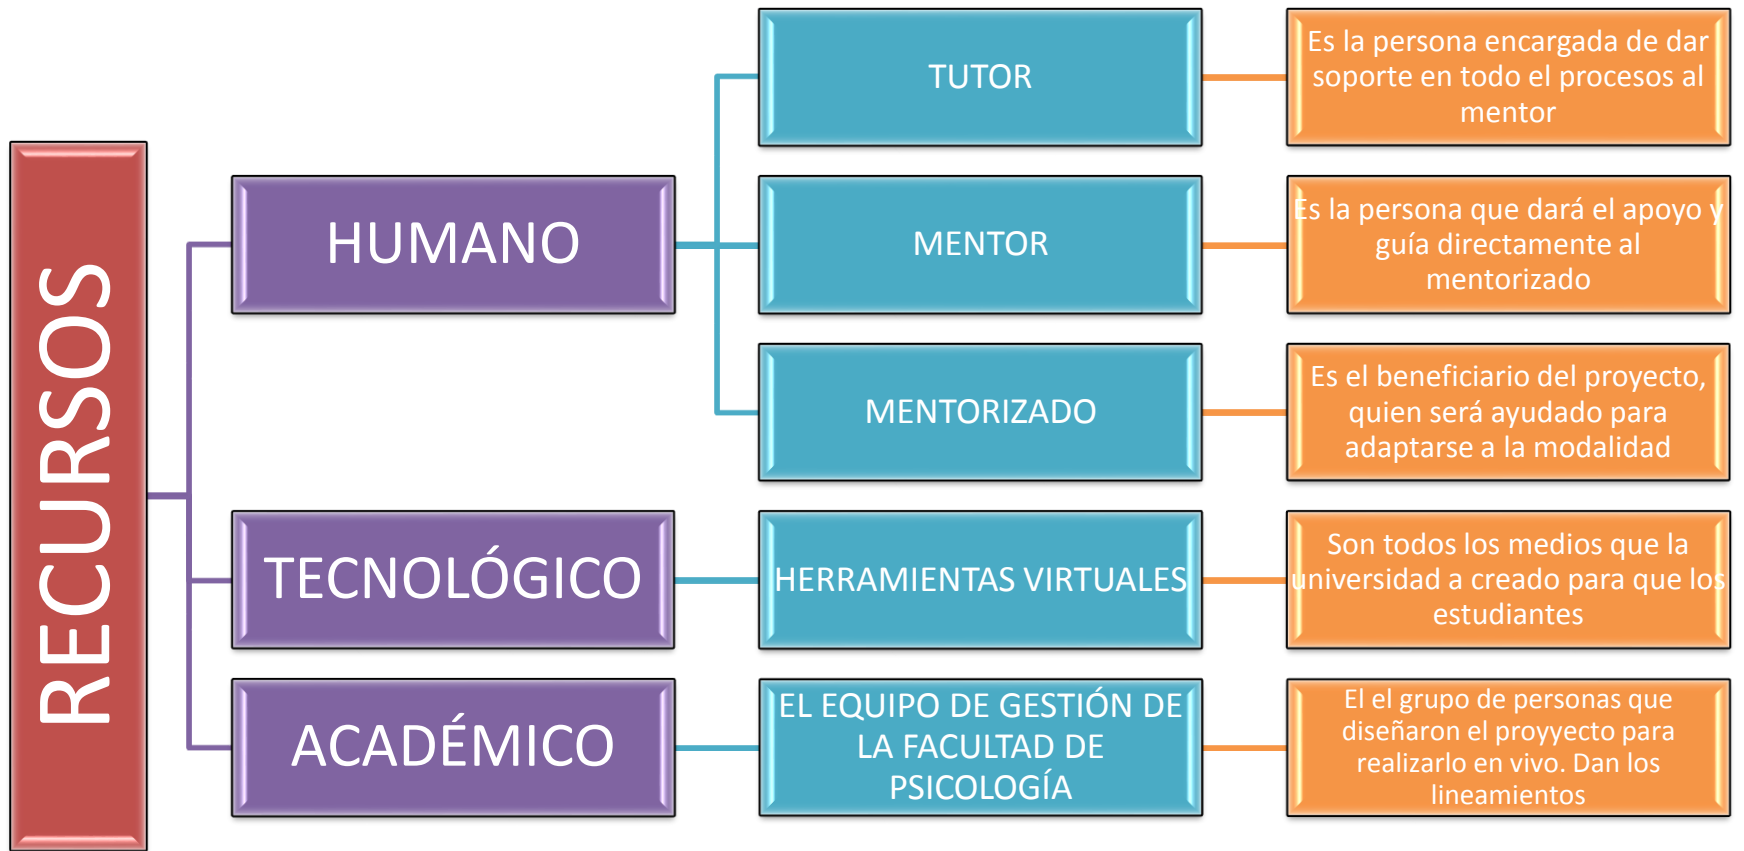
RECURSOS

HUMANO

TUTOR

Es la persona encargada de dar soporte en todo el procesos al mentor

MENTOR

Es la persona que dará el apoyo y guía directamente al mentorizado

MENTORIZADO

Es el beneficiario del proyecto, quien será ayudado para adaptarse a la modalidad

TECNOLÓGICO

HERRAMIENTAS VIRTUALES

Son todos los medios que la universidad a creado para que los estudiantes

ACADÉMICO

EL EQUIPO DE GESTIÓN DE LA FACULTAD DE PSICOLOGÍA

El el grupo de personas que diseñaron el proyyecto para realizarlo en vivo. Dan los lineamientos